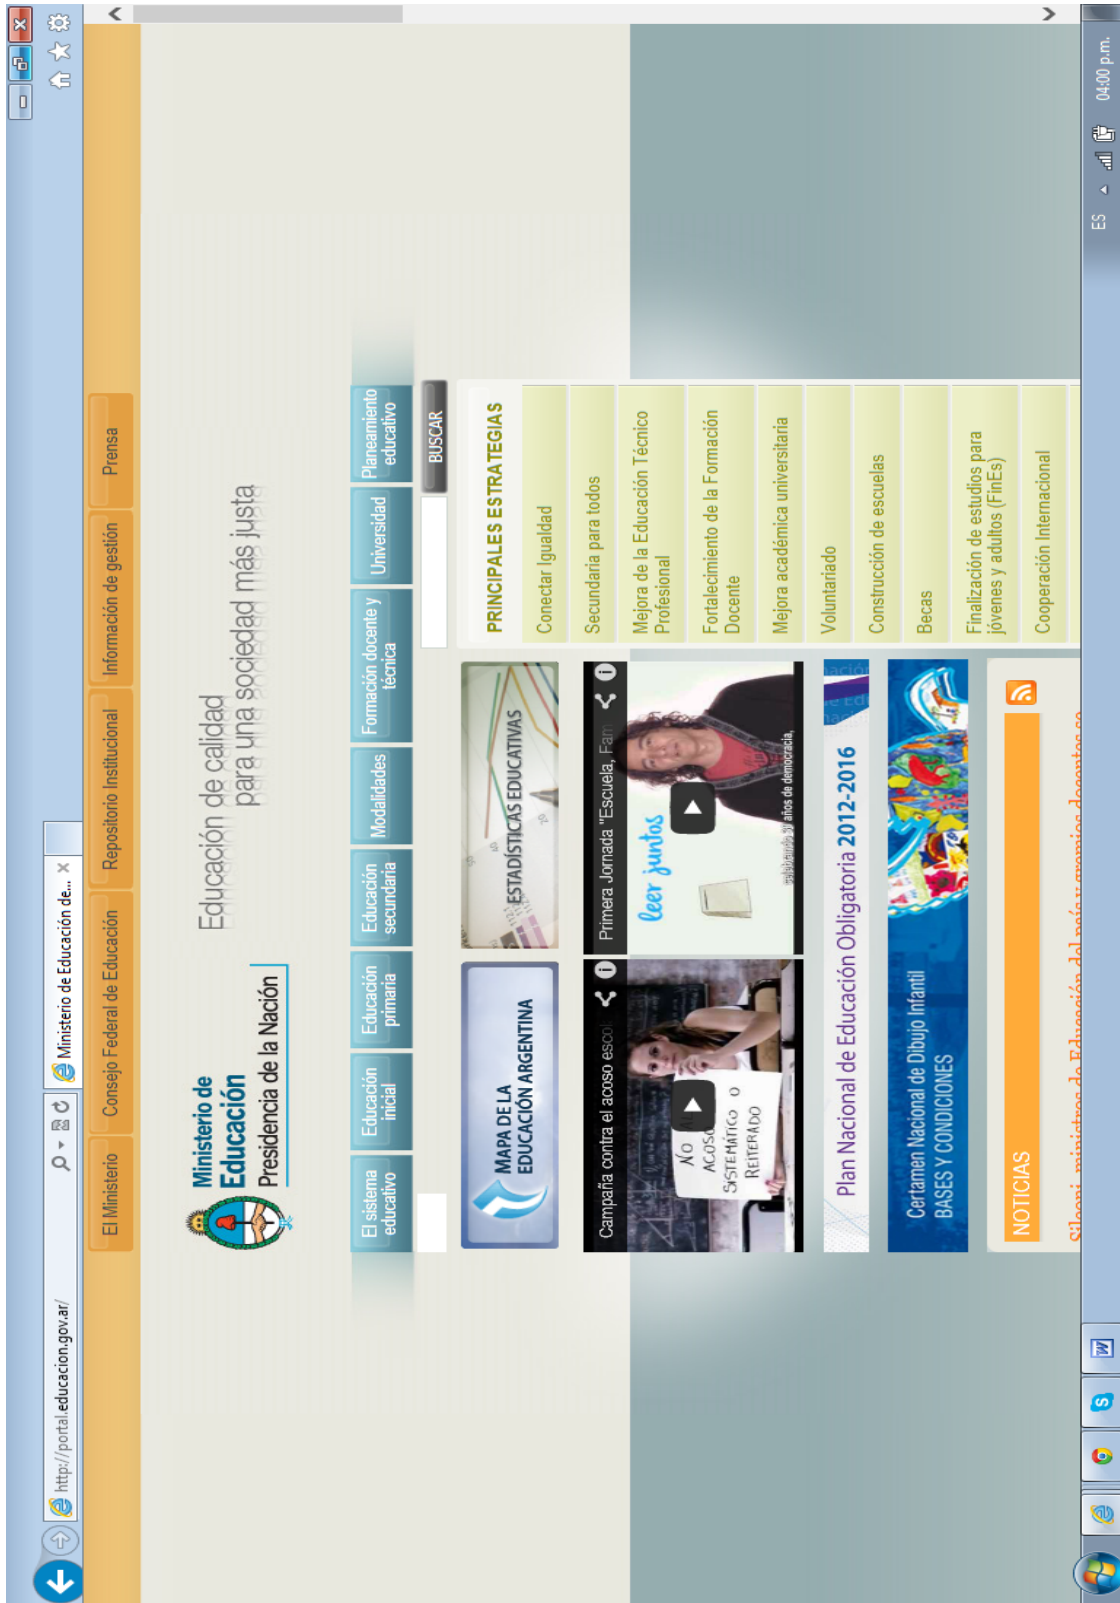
http://portal.educacion.gov.ar/

Ministerio de Educación de... ×

El Ministerio | Consejo Federal de Educación | Repositorio Institucional | Información de gestión | Prensa

Ministerio de Educación
Presidencia de la Nación

Educación de calidad para una sociedad más justa

El sistema educativo | Educación inicial | Educación primaria | Educación secundaria | Modalidades | Formación docente y técnica | Universidad | Planeamiento educativo

BUSCAR

MAPA DE LA EDUCACIÓN ARGENTINA

ESTADÍSTICAS EDUCATIVAS

Campaña contra el acoso escol

NO ACOSO SISTEMÁTICO O REITERADO

Primera Jornada "Escuela, Fam

leer juntos

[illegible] 30 años de democracia,

Plan Nacional de Educación Obligatoria 2012-2016

Certamen Nacional de Dibujo Infantil
BASES Y CONDICIONES

NOTICIAS

Sileoni, ministros de Educación del país y gremios docentes se

PRINCIPALES ESTRATEGIAS

Conectar Igualdad

Secundaria para todos

Mejora de la Educación Técnico Profesional

Fortalecimiento de la Formación Docente

Mejora académica universitaria

Voluntariado

Construcción de escuelas

Becas

Finalización de estudios para jóvenes y adultos (FinEs)

Cooperación Internacional

ES

04:00 p.m.